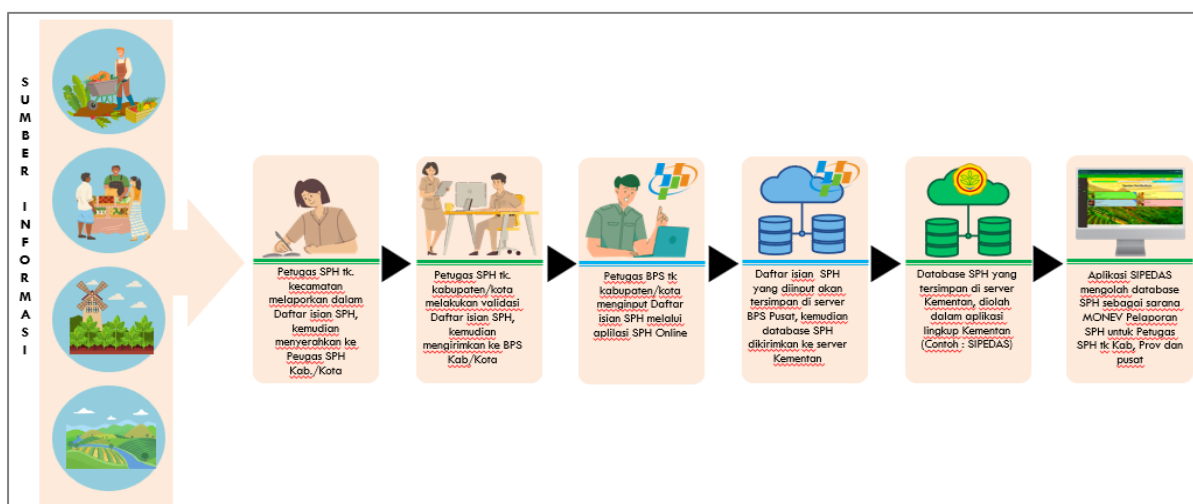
SUMBER INFORMASI

Petugas SPH tk. kecamatan melaporkan dalam Daftar isian SPH, kemudian menyerahkan ke Peugas SPH Kab./Kota

Petugas SPH tk. kabupaten/kota melakukan validasi Daftar isian SPH, kemudian mengirimkan ke BPS Kab/Kota

Petugas BPS tk kabupaten/kota menginput Daftar isian SPH melalui aplilasi SPH Online

Daftar isian SPH yang diinput akan tersimpan di server BPS Pusat, kemudian database SPH dikirimkan ke server Kementan

Database SPH yang tersimpan di server Kementan, diolah dalam aplikasi lingkup Kementan (Contoh : SIPEDAS)

Aplikasi SIPEDAS mengolah database SPH sebagai sarana MONEV Pelaporan SPH untuk Petugas SPH tk Kab, Prov dan pusat